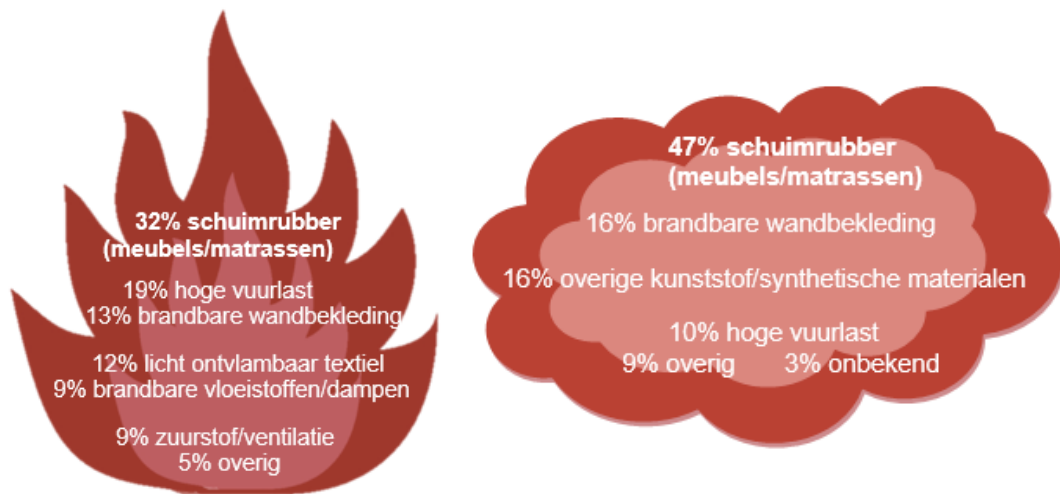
32% schuimrubber (meubels/matrassen)

19% hoge vuurlast
13% brandbare wandbekleding

12% licht ontvlambaar textiel
9% brandbare vloeistoffen/dampen

9% zuurstof/ventilatie
5% overig

47% schuimrubber (meubels/matrassen)

16% brandbare wandbekleding

16% overige kunststof/synthetische materialen

10% hoge vuurlast
9% overig 3% onbekend